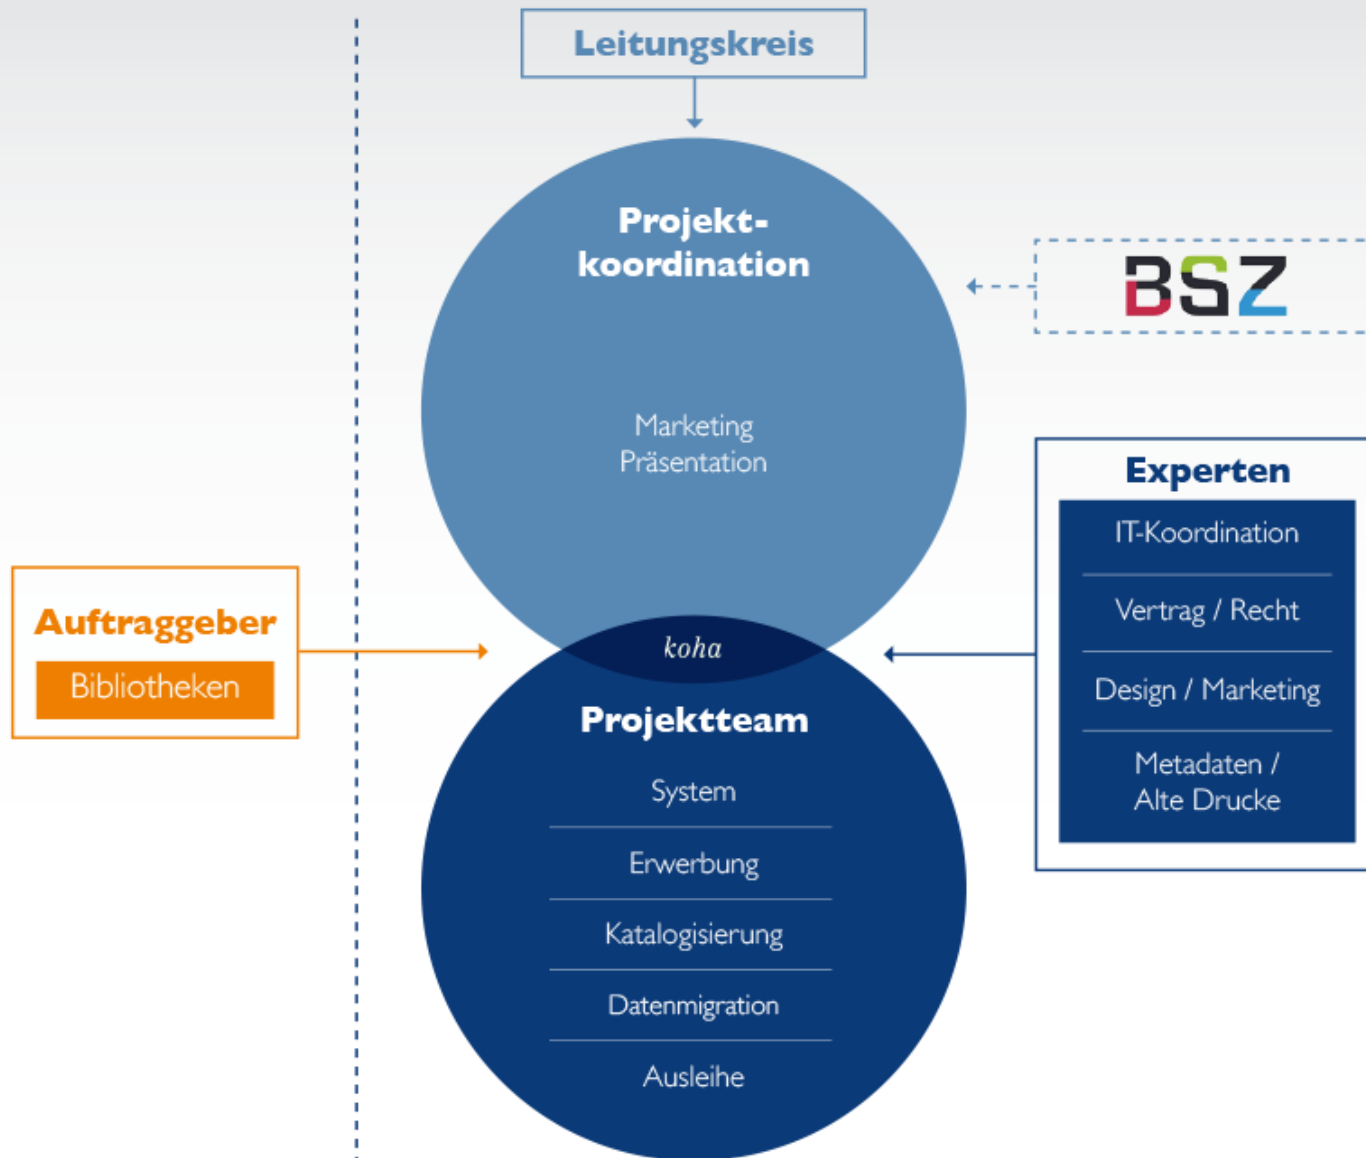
Leitungskreis

Projektkoordination

Marketing
Präsentation

BSZ

Experten

IT-Koordination

Vertrag / Recht

Design / Marketing

Metadaten / Alte Drucke

Auftraggeber

Bibliotheken

koha

Projektteam

System

Erwerbung

Katalogisierung

Datenmigration

Ausleihe